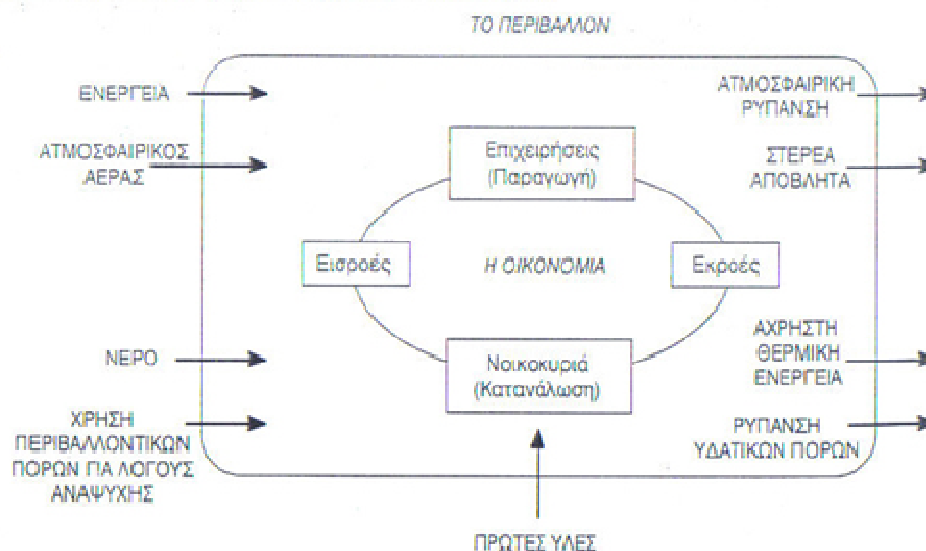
ΤΟ ΠΕΡΙΒΑΛΛΟΝ

ΕΝΕΡΓΕΙΑ

ΑΤΜΟΣΦΑΙΡΙΚΟΣ ΑΕΡΑΣ

ΝΕΡΟ

ΧΡΗΣΗ ΠΕΡΙΒΑΛΛΟΝΤΙΚΩΝ ΠΟΡΩΝ ΓΙΑ ΛΟΓΟΥΣ ΑΝΑΨΥΧΗΣ

Επιχειρήσεις (Παραγωγή)

Εισροές

Η ΟΙΚΟΝΟΜΙΑ

Εκροές

Νοικοκυριά (Κατανάλωση)

ΑΤΜΟΣΦΑΙΡΙΚΗ ΡΥΠΑΝΣΗ

ΣΤΕΡΕΑ ΑΠΟΒΛΗΤΑ

ΑΧΡΗΣΤΗ ΘΕΡΜΙΚΗ ΕΝΕΡΓΕΙΑ

ΡΥΠΑΝΣΗ ΥΔΑΤΙΚΩΝ ΠΟΡΩΝ

ΠΡΩΤΕΣ ΥΛΕΣ